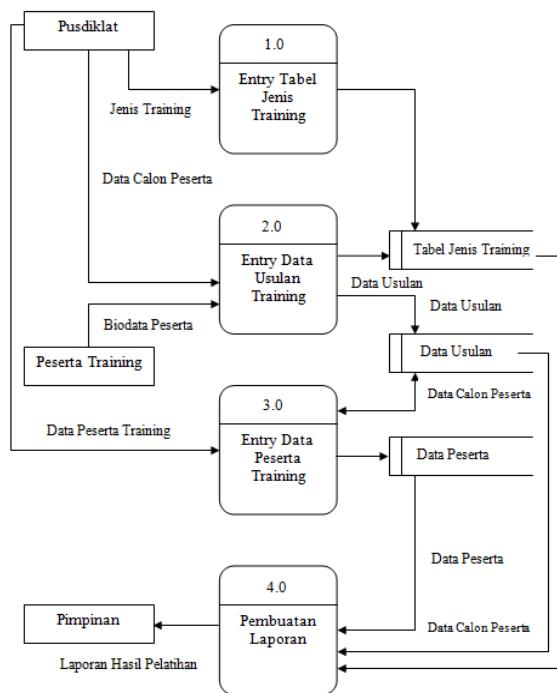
Pusdiklat

1.0

Entry Tabel Jenis Training

Jenis Training

Data Calon Peserta

2.0

Entry Data Usulan Training

Tabel Jenis Training

Data Usulan

Data Usulan

Biodata Peserta

Peserta Training

Data Usulan

Data Calon Peserta

3.0

Data Peserta Training

Entry Data Peserta Training

Data Peserta

Data Peserta

4.0

Pimpinan

Pembuatan Laporan

Data Calon Peserta

Laporan Hasil Pelatihan